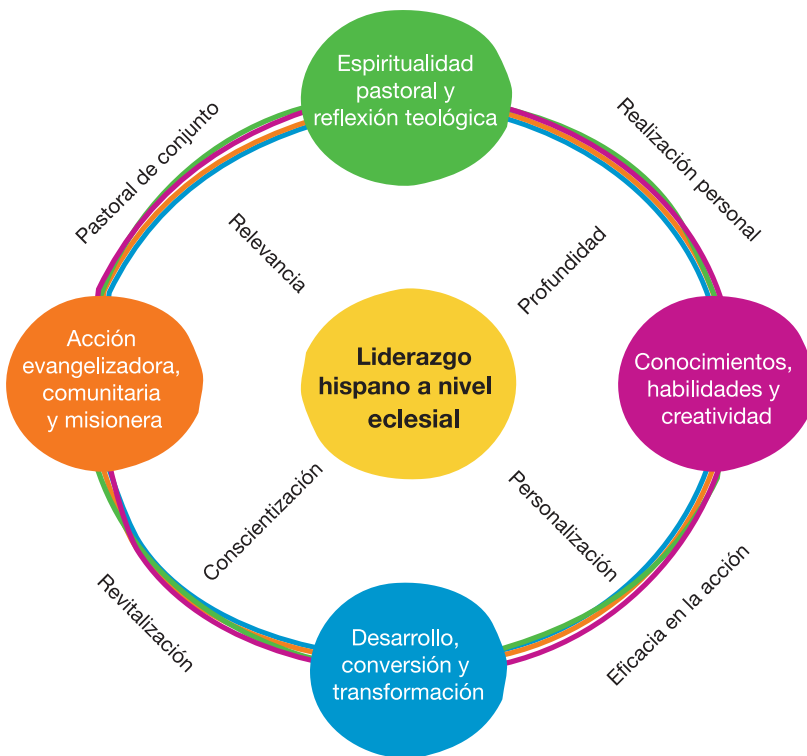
Espiritualidad pastoral y reflexión teológica

Pastoral de conjunto

Realización personal

Relevancia

Profundidad

Acción evangelizadora, comunitaria y misionera

Liderazgo hispano a nivel eclesial

Conocimientos, habilidades y creatividad

Conscientización

Personalización

Revitalización

Eficacia en la acción

Desarrollo, conversión y transformación